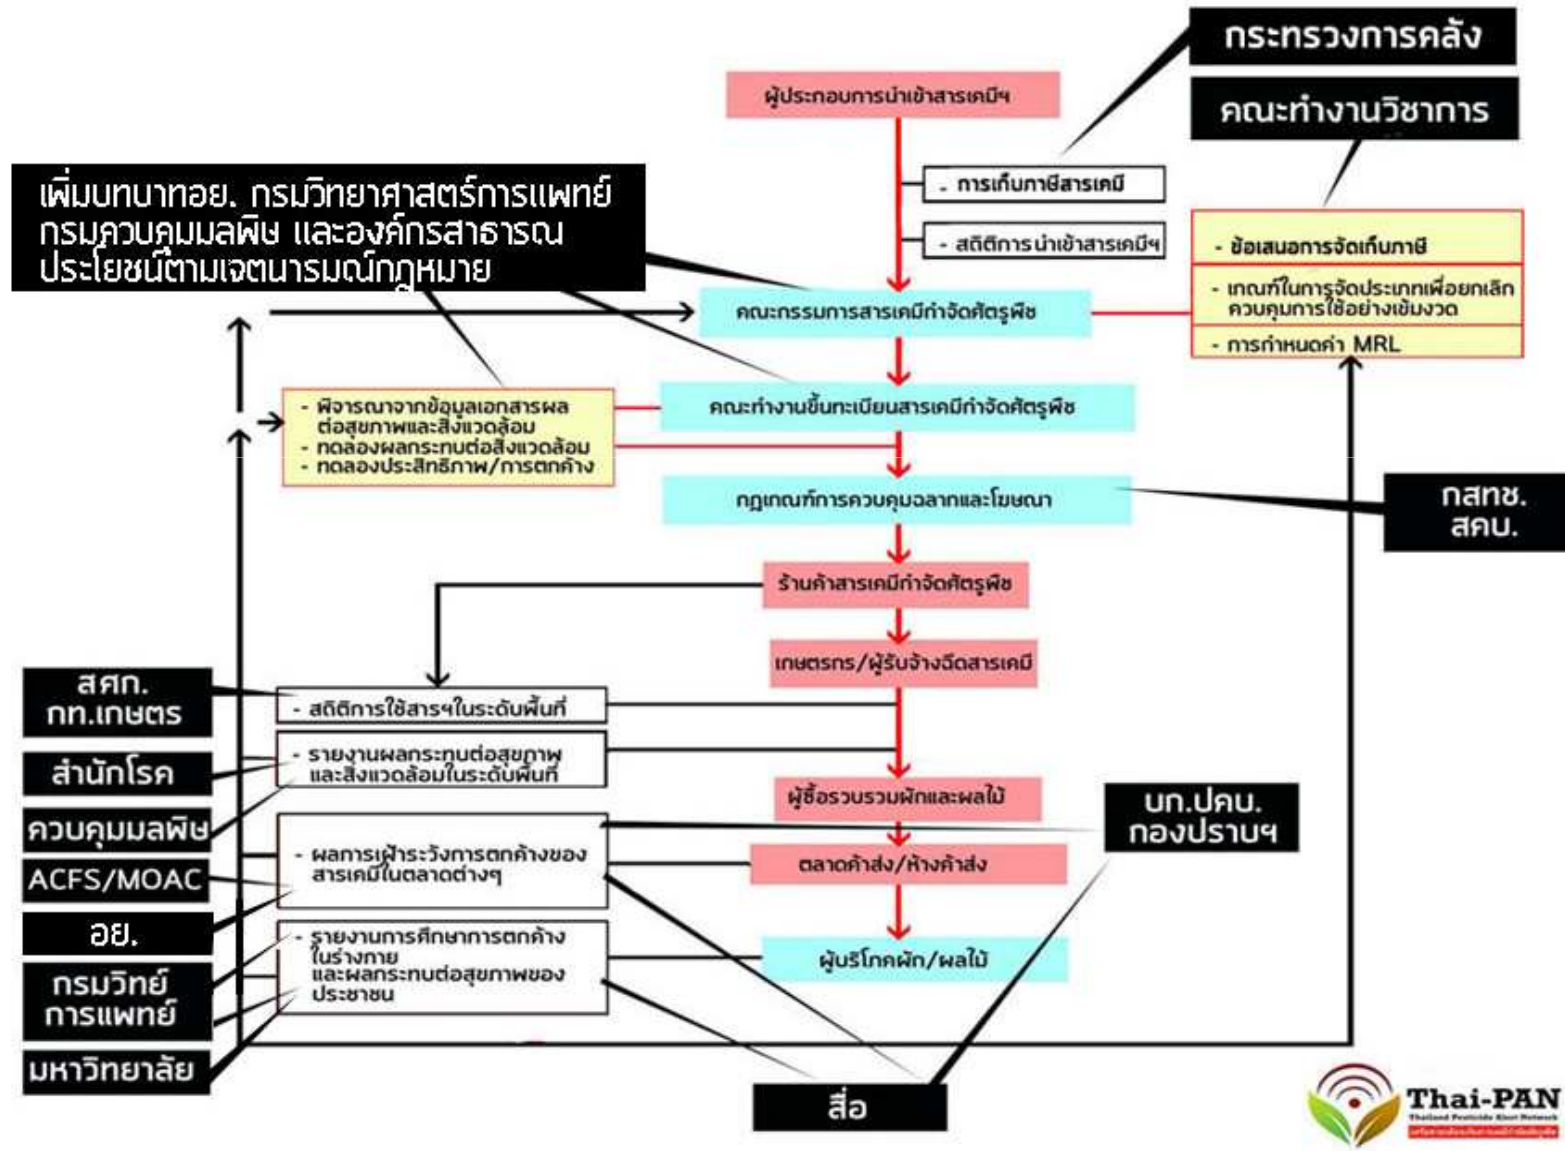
กระทรวงการคลัง

คณะทำงานวิชาการ

ผู้ประกอบการนำเข้าสารเคมีฯ

- การเก็บภาษีสารเคมี

- สถิติการนำเข้าสารเคมีฯ

เพิ่มบทบาทอย. กรมวิทยาศาสตร์การแพทย์ กรมควบคุมมลพิษ และองค์กรสาธารณประโยชน์ตามเจตนารมณ์กฎหมาย

- ข้อเสนอการจัดเก็บภาษี

- เกณฑ์ในการจัดประเภทเพื่อยกเลิก ควบคุมการใช้อย่างเข้มงวด

- การกำหนดค่า MRL

คณะกรรมการสารเคมีกำจัดศัตรูพืช

- พิจารณาจากข้อมูลเอกสารผลต่อสุขภาพและสิ่งแวดล้อม
- ทดลองผลกระทบต่อสิ่งแวดล้อม
- ทดลองประสิทธิภาพ/การตกค้าง

คณะทำงานขึ้นทะเบียนสารเคมีกำจัดศัตรูพืช

กฎเกณฑ์การควบคุมฉลากและโฆษณา

กสทช.
สคบ.

ร้านค้าสารเคมีกำจัดศัตรูพืช

เกษตรกร/ผู้รับจ้างฉีดสารเคมี

สศก.
กท.เกษตร

- สถิติการใช้สารฯในระดับพื้นที่

สำนักโรค

- รายงานผลกระทบต่อสุขภาพและสิ่งแวดล้อมในระดับพื้นที่

ผู้ซื้อรวบรวมผักและผลไม้

ควบคุมมลพิษ

บก.ปคบ.
กองปราบฯ

ACFS/MOAC

- ผลการเฝ้าระวังการตกค้างของสารเคมีในตลาดต่างๆ

ตลาดค้าส่ง/ห้างค้าส่ง

อย.

กรมวิทย์
การแพทย์

- รายงานการศึกษาการตกค้างในร่างกาย และผลกระทบต่อสุขภาพของประชาชน

ผู้บริโภคผัก/ผลไม้

มหาวิทยาลัย

สื่อ

Thai-PAN
Thailand Pesticide Alert Network